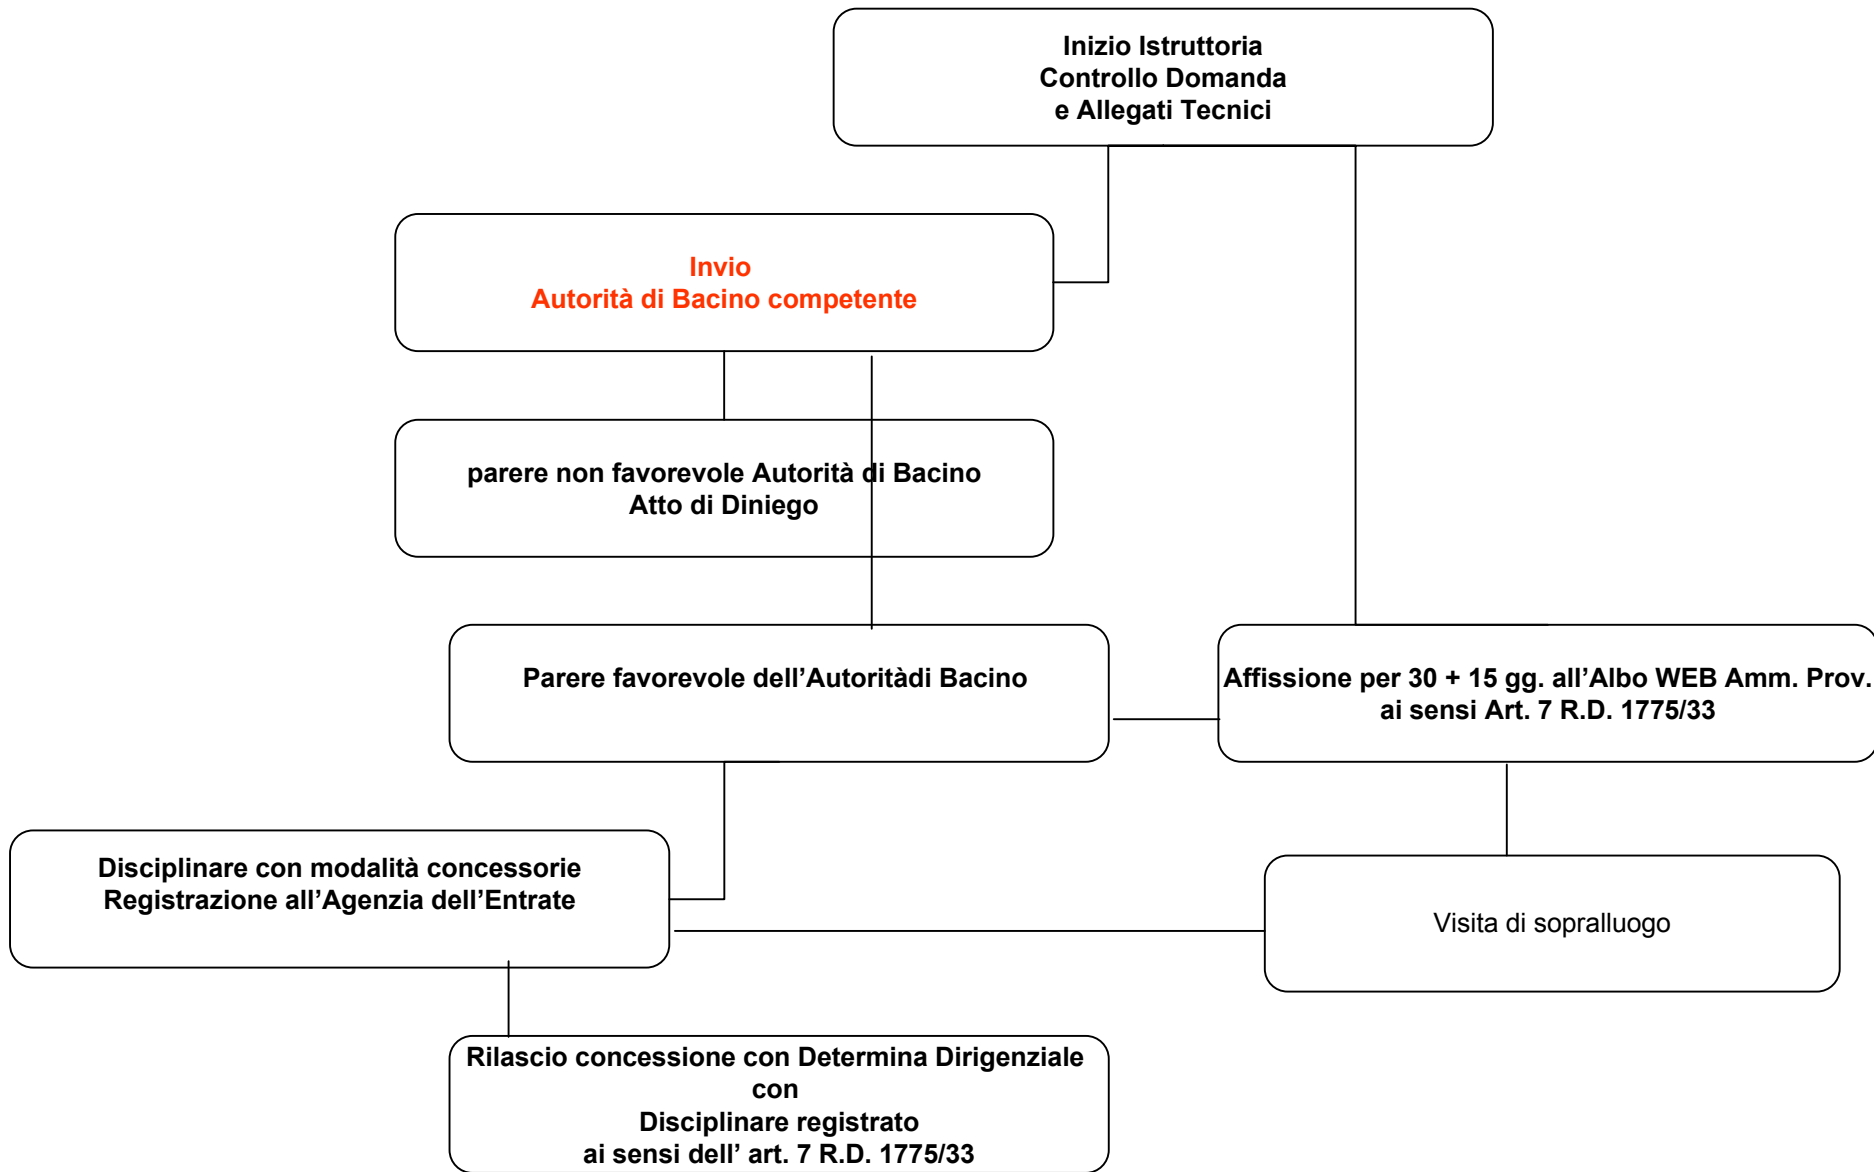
Inizio Istruttoria
Controllo Domanda
e Allegati Tecnici

Invio
Autorità di Bacino competente

parere non favorevole Autorità di Bacino
Atto di Diniego

Parere favorevole dell'Autoritàdi Bacino

Affissione per 30 + 15 gg. all'Albo WEB Amm. Prov.
ai sensi Art. 7 R.D. 1775/33

Disciplinare con modalità concessorie
Registrazione all'Agenzia dell'Entrate

Visita di sopralluogo

Rilascio concessione con Determina Dirigenziale
con
Disciplinare registrato
ai sensi dell' art. 7 R.D. 1775/33